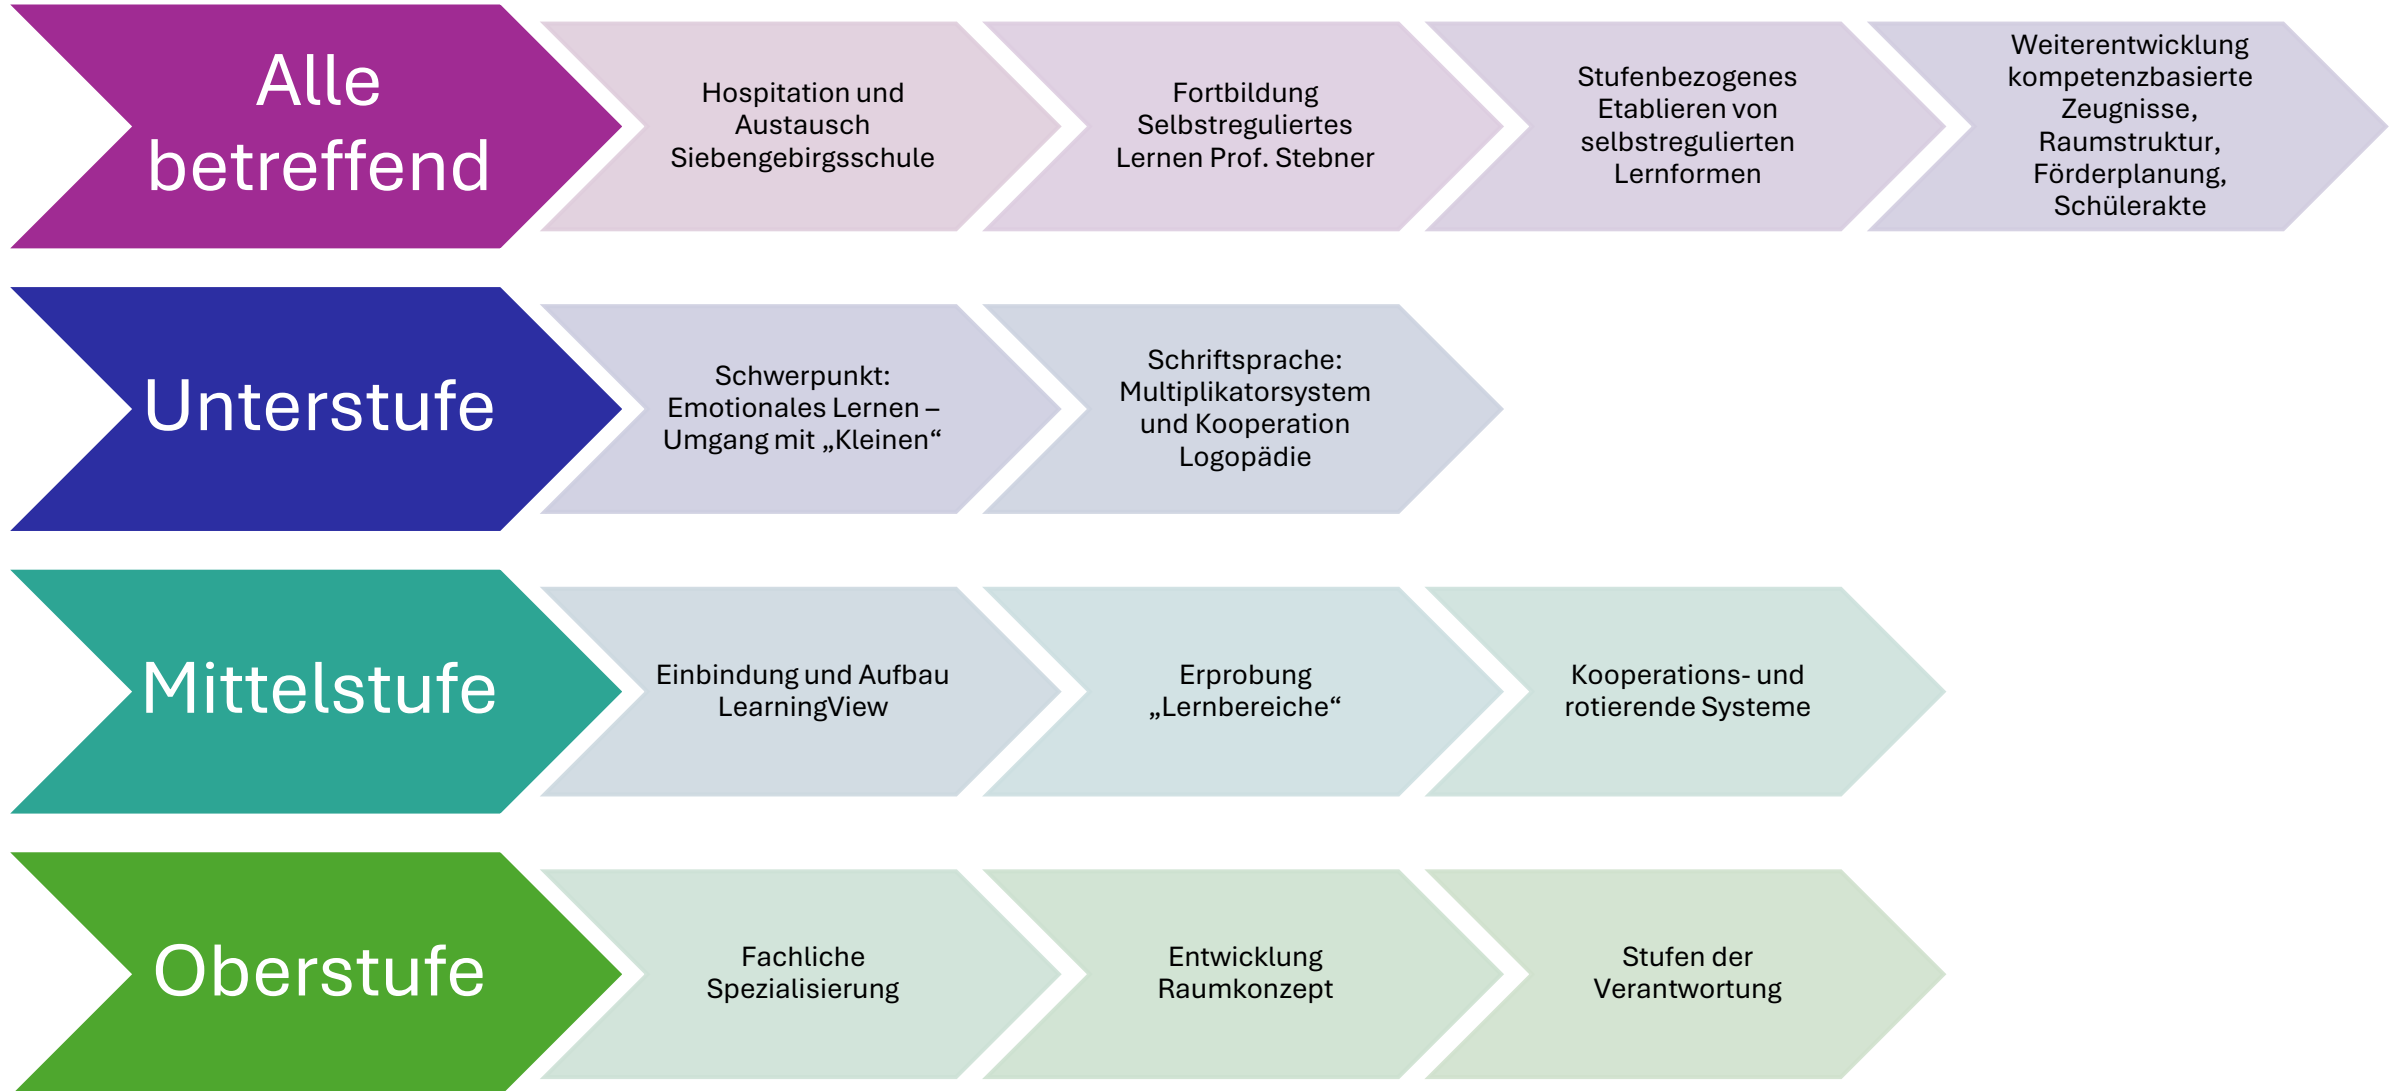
Alle betreffend

Hospitation und Austausch Siebengebirgsschule

Fortbildung Selbstreguliertes Lernen Prof. Stebner

Stufenbezogenes Etablieren von selbstregulierten Lernformen

Weiterentwicklung kompetenzbasierte Zeugnisse, Raumstruktur, Förderplanung, Schülerakte

Unterstufe

Schwerpunkt: Emotionales Lernen – Umgang mit „Kleinen“

Schriftsprache: Multiplikatorsystem und Kooperation Logopädie

Mittelstufe

Einbindung und Aufbau LearningView

Erprobung „Lernbereiche“

Kooperations- und rotierende Systeme

Oberstufe

Fachliche Spezialisierung

Entwicklung Raumkonzept

Stufen der Verantwortung